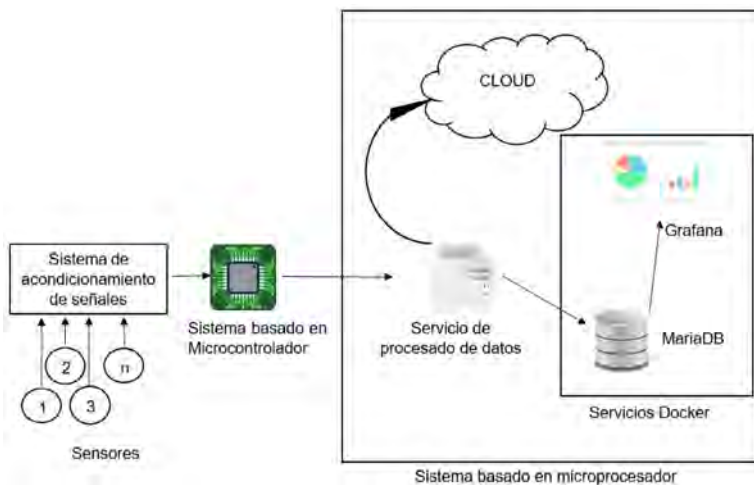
CLOUD

Grafana

Sistema de acondicionamiento de señales

Sistema basado en Microcontrolador

Servicio de procesado de datos

MariaDB

2

n

1

3

Servicios Docker

Sensores

Sistema basado en microprocesador